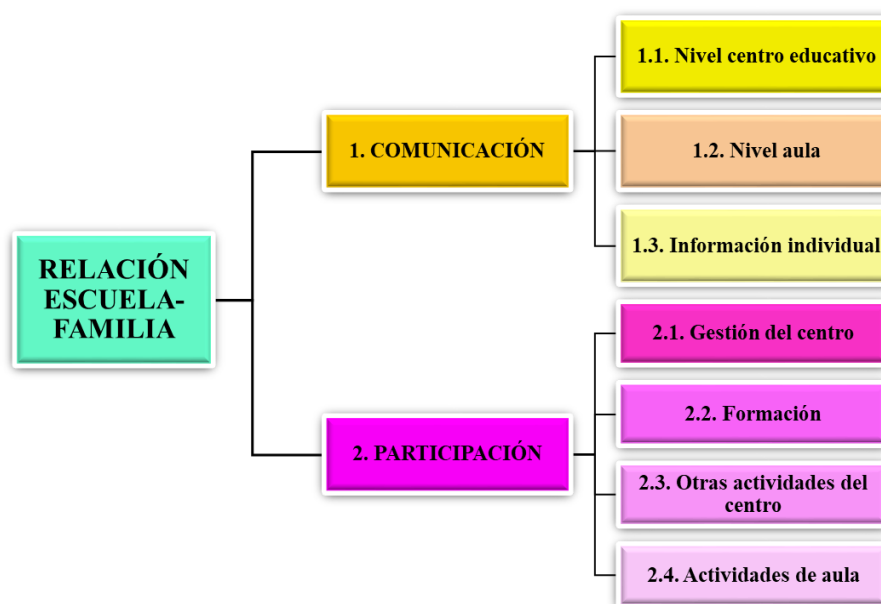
RELACIÓN ESCUELA-FAMILIA

1. COMUNICACIÓN

1.1. Nivel centro educativo

1.2. Nivel aula

1.3. Información individual

2. PARTICIPACIÓN

2.1. Gestión del centro

2.2. Formación

2.3. Otras actividades del centro

2.4. Actividades de aula